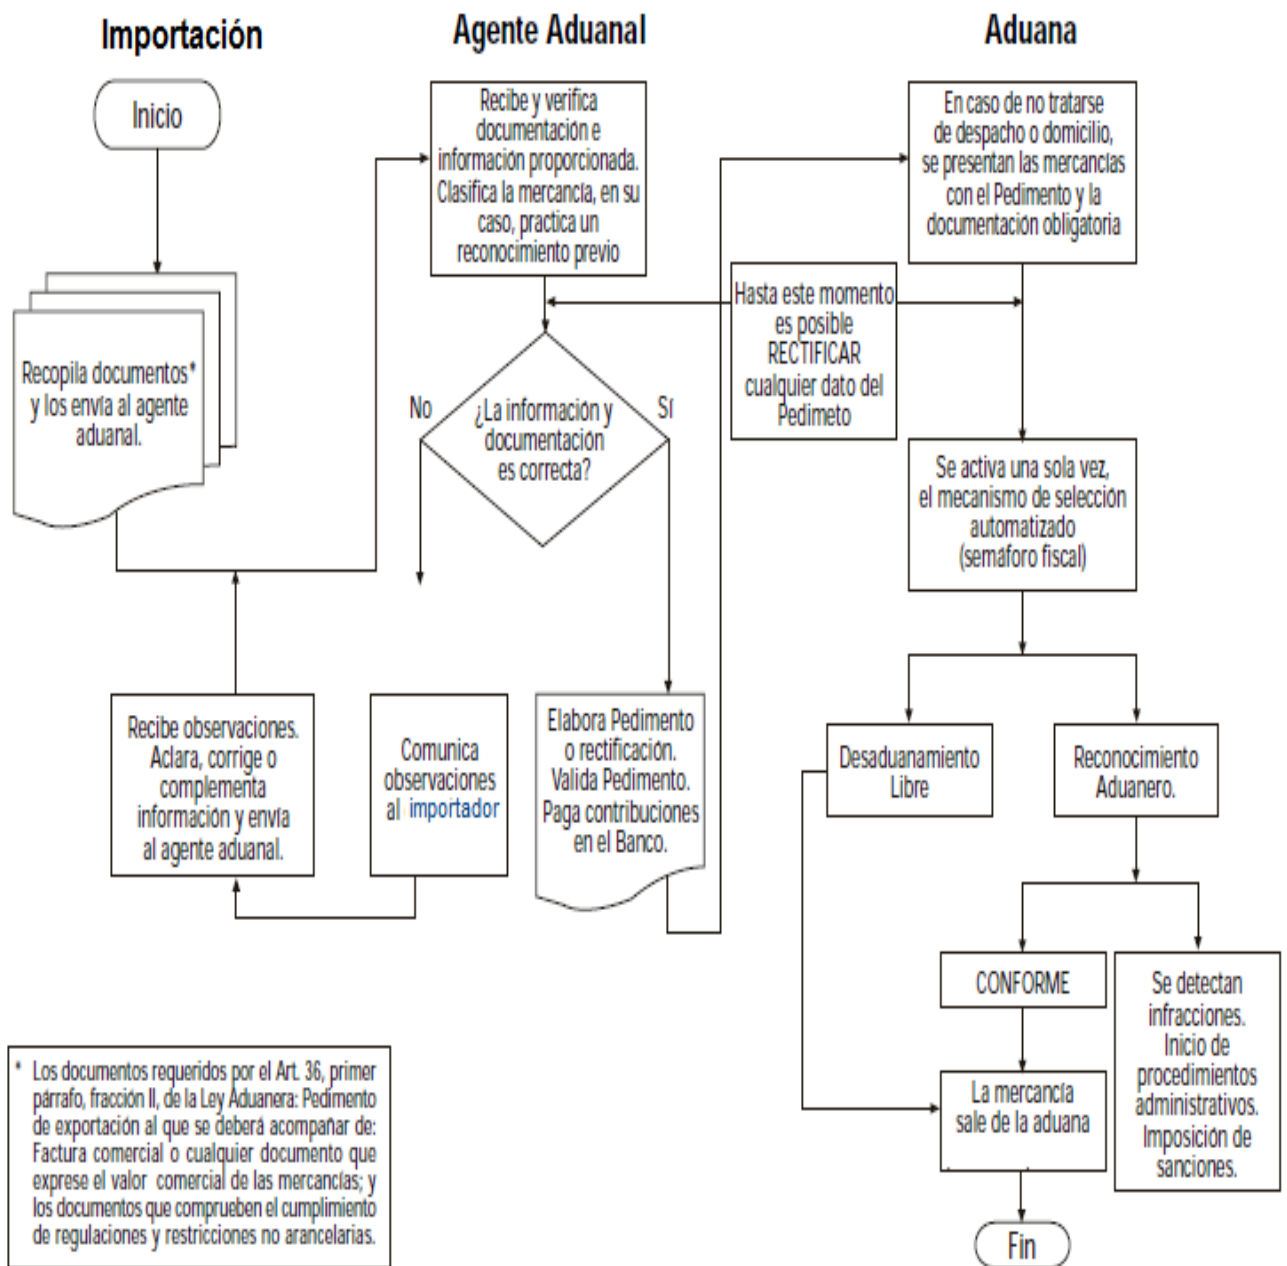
Importación

Agente Aduanal

Aduana

Inicio

Recopila documentos* y los envía al agente aduanal.

Recibe y verifica documentación e información proporcionada. Clasifica la mercancía, en su caso, practica un reconocimiento previo

¿La información y documentación es correcta?

No

Sí

Hasta este momento es posible RECTIFICAR cualquier dato del Pedimeto

En caso de no tratarse de despacho o domicilio, se presentan las mercancías con el Pedimento y la documentación obligatoria

Se activa una sola vez, el mecanismo de selección automatizado (semáforo fiscal)

Recibe observaciones. Aclara, corrige o complementa información y envía al agente aduanal.

Comunica observaciones al importador

Elabora Pedimento o rectificación. Valida Pedimento. Paga contribuciones en el Banco.

Desaduanamiento Libre

Reconocimiento Aduanero.

CONFORME

Se detectan infracciones. Inicio de procedimientos administrativos. Imposición de sanciones.

La mercancía sale de la aduana

Fin

* Los documentos requeridos por el Art. 36, primer párrafo, fracción II, de la Ley Aduanera: Pedimento de exportación al que se deberá acompañar de: Factura comercial o cualquier documento que exprese el valor comercial de las mercancías; y los documentos que comprueben el cumplimiento de regulaciones y restricciones no arancelarias.